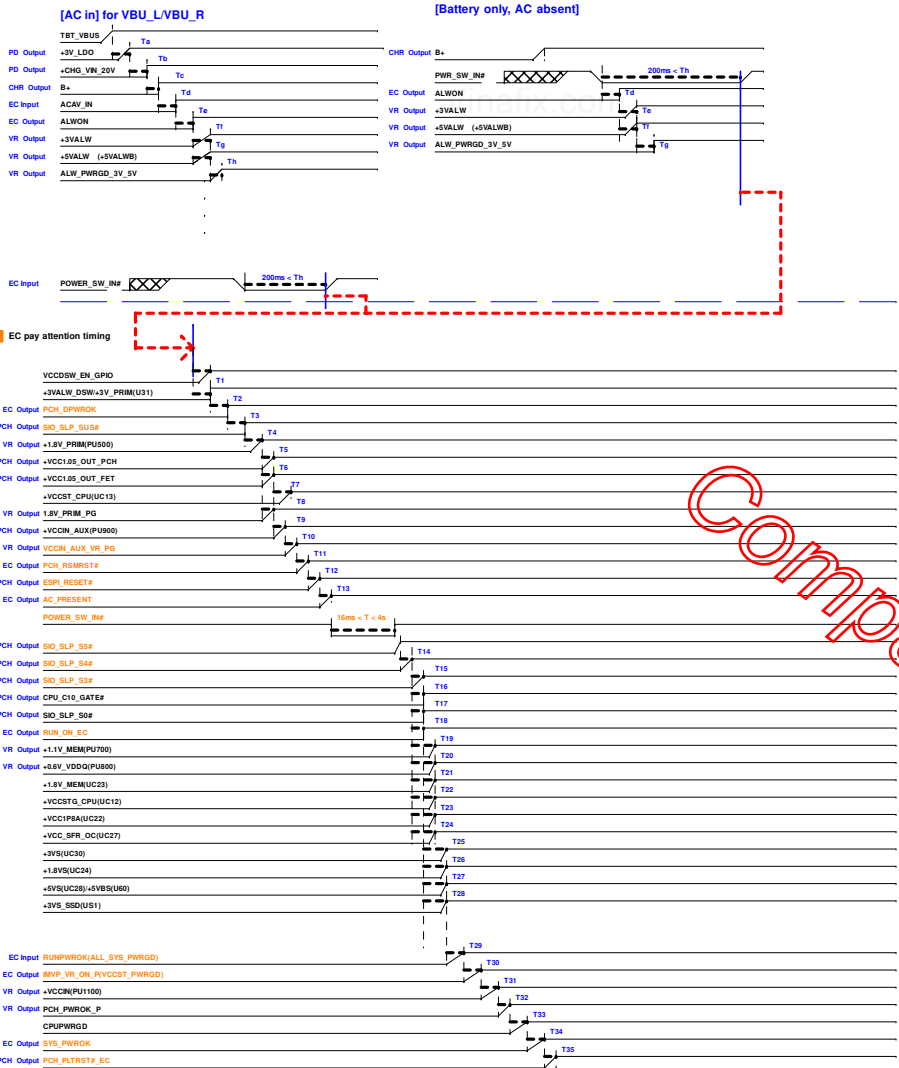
[AC in] for VBU_L/VBU_R

TBT_VBUS
PD Output +3V_LDO
Ta
PD Output +CHG_VIN_20V
Tb
CHR Output B+
Tc
EC Input ACAV_IN
Td
EC Output ALWON
Te
VR Output +3VALW
Tf
VR Output +5VALW (+5VALWB)
Tg
VR Output ALW_PWRGD_3V_5V
Th

EC Input POWER_SW_IN#
200ms < Th

[Battery only, AC absent]

CHR Output B+
PWR_SW_IN#
200ms < Th
EC Output ALWON
Td
VR Output +3VALW
Te
VR Output +5VALW (+5VALWB)
Tf
VR Output ALW_PWRGD_3V_5V
Tg

EC pay attention timing

VCCDSW_EN_GPIO
T1
+3VALW_DSW/+3V_PRIM(U31)
T2
EC Output PCH_DPWROK
T3
PCH Output SIO_SLP_SUS#
T4
VR Output +1.8V_PRIM(PU500)
T5
PCH Output +VCC1.05_OUT_PCH
T6
PCH Output +VCC1.05_OUT_FET
T7
+VCCST_CPU(UC13)
T8
VR Output 1.8V_PRIM_PG
T9
PCH Output +VCCIN_AUX(PU900)
T10
VR Output VCCIN_AUX_VR_PG
T11
EC Output PCH_RSMRST#
T12
PCH Output ESPI_RESET#
T13
EC Output AC_PRESENT
POWER_SW_IN#
16ms < T < 4s
PCH Output SIO_SLP_S5#
T14
PCH Output SIO_SLP_S4#
T15
PCH Output SIO_SLP_S3#
T16
PCH Output CPU_C10_GATE#
T17
PCH Output SIO_SLP_S0#
T18
EC Output RUN_ON_EC
T19
VR Output +1.1V_MEM(PU700)
T20
VR Output +0.6V_VDDQ(PU800)
T21
+1.8V_MEM(UC23)
T22
+VCCSTG_CPU(UC12)
T23
+VCC1P8A(UC22)
T24
+VCC_SFR_OC(UC27)
T25
+3VS(UC30)
T26
+1.8VS(UC24)
T27
+5VS(UC28)/+5VBS(U60)
T28
+3VS_SSD(US1)
T29
EC Input RUNPWROK(ALL_SYS_PWRGD)
T30
EC Output IMVP_VR_ON_P(VCCST_PWRGD)
T31
VR Output +VCCIN(PU1100)
T32
VR Output PCH_PWROK_P
T33
CPUPWRGD
T34
EC Output SYS_PWROK
T35
PCH Output PCH_PLTRST#_EC

Compo